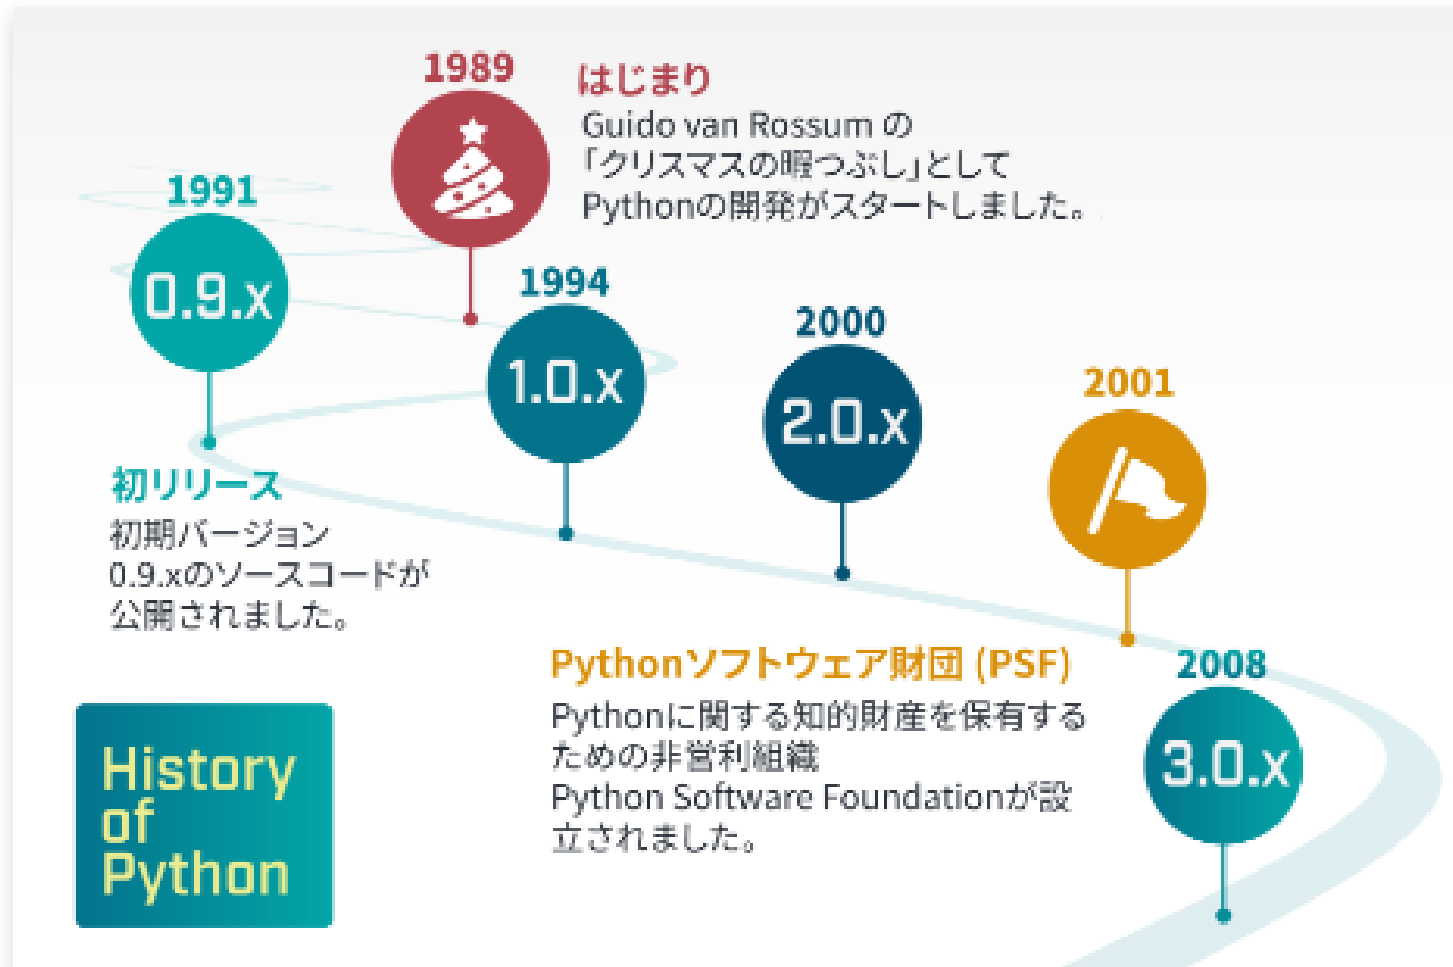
1989
はじまり
Guido van Rossum の「クリスマスの暇つぶし」として Pythonの開発がスタートしました。

1991
0.9.x
初リリース
初期バージョン 0.9.xのソースコードが公開されました。

1994
1.0.x

2000
2.0.x

2001
Pythonソフトウェア財団 (PSF)
Pythonに関する知的財産を保有するための非営利組織 Python Software Foundationが設立されました。

2008
3.0.x

History of Python